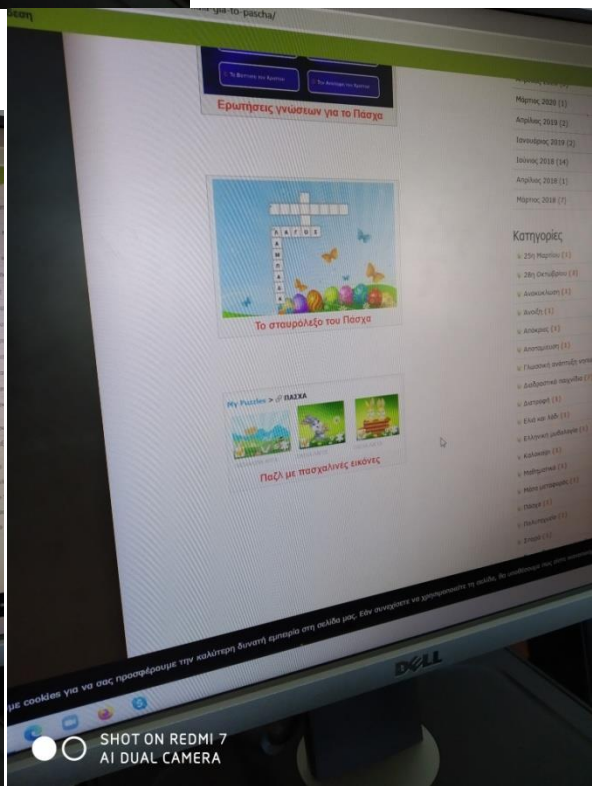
εεση
-για-το-pascha/

Το Βεγγάρι του Χριστού
Το Αγγέλι του Χριστού

Ερωτήσεις γνώσεων για το Πάσχα

Μάρτιος 2020 (1)
Απρίλιος 2019 (2)
Ιανουάριος 2019 (2)
Ιούνιος 2018 (14)
Απρίλιος 2018 (1)
Μάρτιος 2018 (7)

Κατηγορίες

ΛΑΓΟΣ

Το σταυρόλεξο του Πάσχα

My Puzzles > ΠΑΣΧΑ

Παζλ με πασχαλινές εικόνες

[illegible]

με cookies για να σας προσφέρουμε την καλύτερη δυνατή εμπειρία στη σελίδα μας. Εάν συνεχίσετε να χρησιμοποιείτε τη σελίδα, θα υποθέσουμε πως είστε ευχαριστημένοι

DELL

SHOT ON REDMI 7
AI DUAL CAMERA